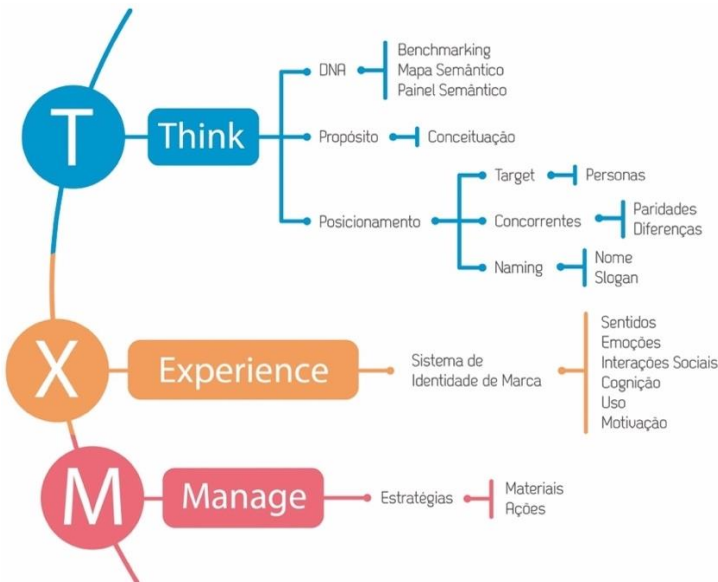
T

Think

DNA

Benchmarking
Mapa Semântico
Painel Semântico

Propósito

Conceituação

Posicionamento

Target

Personas

Concorrentes

Paridades
Diferenças

Naming

Nome
Slogan

X

Experience

Sistema de Identidade de Marca

Sentidos
Emoções
Interações Sociais
Cognição
Uso
Motivação

M

Manage

Estratégias

Materiais
Ações